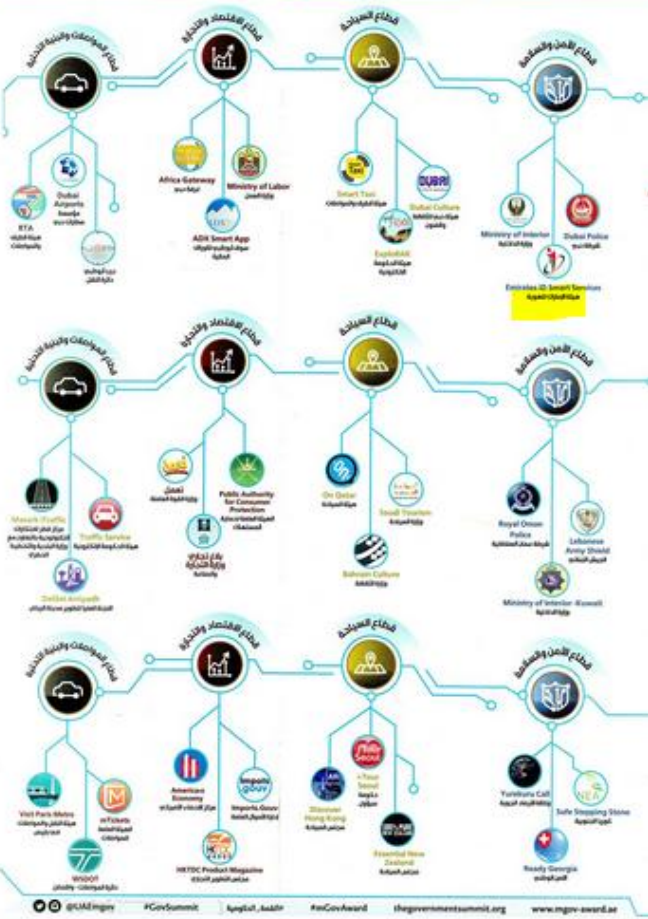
قطاع المواصلات والبنية التحتية

قطاع الاقتصاد والتجارة

قطاع السياحة

قطاع الأمن والسلامة

RTA
هيئة الطرق والمواصلات

Dubai Airports
مطارات دبي

Africa Gateway

Ministry of Labor
وزارة العمل

ADH Smart App

Smart Taxi

Dubai Culture
هيئة دبي للثقافة والفنون

ExploRAK

Ministry of Interior
وزارة الداخلية

Dubai Police
شرطة دبي

Emirates ID Smart Services
هيئة الإمارات للهوية

قطاع المواصلات والبنية التحتية

قطاع الاقتصاد والتجارة

قطاع السياحة

قطاع الأمن والسلامة

Masarak Traffic

Traffic Service

Doha Ashghal

Public Authority for Consumer Protection
الهيئة العامة لحماية المستهلك

On Qatar

Saudi Tourism
وزارة السياحة

Bahrain Culture

Royal Oman Police
شرطة عمان السلطانية

Lebanese Army Shield
الجيش اللبناني

Ministry of Interior - Kuwait
وزارة الداخلية

قطاع المواصلات والبنية التحتية

قطاع الاقتصاد والتجارة

قطاع السياحة

قطاع الأمن والسلامة

Visit Paris Metro

mTickets

WSDOT

Americas Economy

Imports.Gouv

HKTDC Product Magazine

Discover Hong Kong

i-Tour Seoul

Essential New Zealand

Yurttaşın Call

Safe Stepping Stone

Ready Georgia

@UAEmgov #GovSummit #القمة_الحكومية #mGovAward thegovernmentsummit.org www.mgov-award.ae